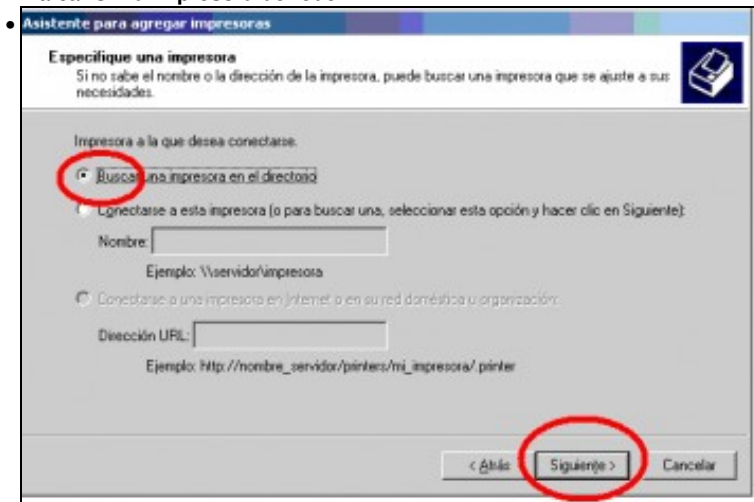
Asistente para agregar impresoras

Especifique una impresora
Si no sabe el nombre o la dirección de la impresora, puede buscar una impresora que se ajuste a sus necesidades.

Impresora a la que desea conectarse.

Buscar una impresora en el directorio

Conectarse a esta impresora (o para buscar una, seleccionar esta opción y hacer clic en Siguiente):

Nombre:

Ejemplo: \\servidor\impresora

Conectarse a una impresora en Internet o en su red doméstica u organización:

Dirección URL:

Ejemplo: http://nombre_servidor/printers/mi_impresora/.printer

< Atrás   Siguiente >   Cancelar